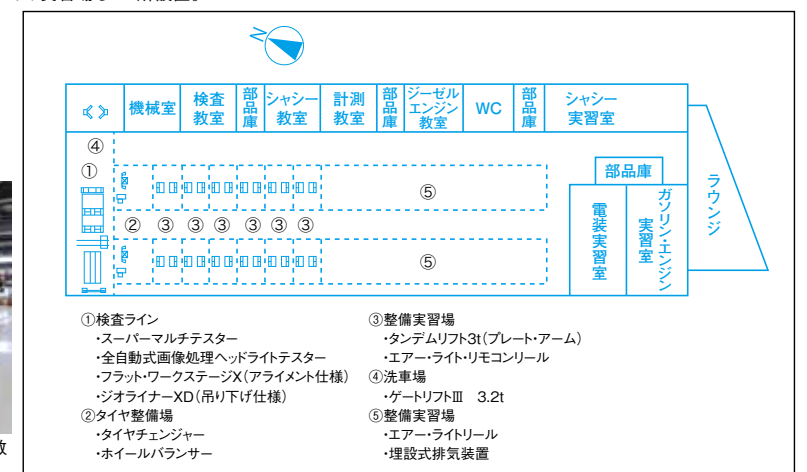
N

| 《》 | 機械室 | 検査教室 | 部品庫 | シャシー教室 | 計測教室 | 部品庫 | ジーゼルエンジン教室 | WC | 部品庫 | シャシー実習室 |
|---|---|---|---|---|---|---|---|---|---|---|

④
①
② ③ ③ ③ ③ ③ ③
⑤
⑤
部品庫
電装実習室
ガソリン・エンジン実習室
ラウンジ

①検査ライン
・スーパーマルチテスター
・全自動式画像処理ヘッドライトテスター
・フラット・ワークステージX（アライメント仕様）
・ジオライナーXD（吊り下げ仕様）
②タイヤ整備場
・タイヤチェンジャー
・ホイールバランサー

③整備実習場
・タンデムリフト3t（プレート・アーム）
・エアー・ライト・リモコンリール
④洗車場
・ゲートリフトⅢ 3.2t
⑤整備実習場
・エアー・ライトリール
・埋設式排気装置